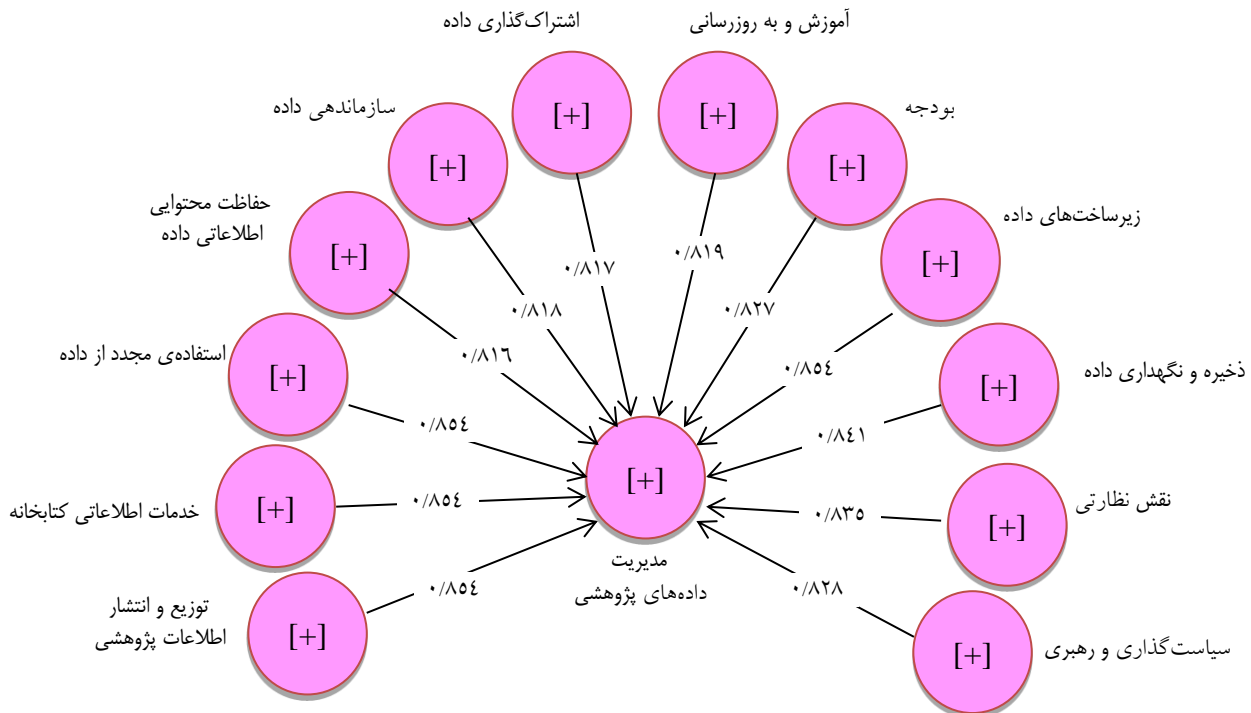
اشتراک‌گذاری داده
آموزش و به روزرسانی
[+]
[+]
سازماندهی داده
بودجه
[+]
[+]
حفاظت محتوایی اطلاعاتی داده
زیرساخت‌های داده
[+]
[+]
۰/۸۱۷
۰/۸۱۹
۰/۸۱۸
۰/۸۲۷
۰/۸۱۶
استفاده‌ی مجدد از داده
[+]
۰/۸۵۴
ذخیره و نگهداری داده
[+]
۰/۸۵۴
۰/۸۴۱
[+]
خدمات اطلاعاتی کتابخانه
[+]
۰/۸۵۴
۰/۸۳۵
نقش نظارتی
[+]
مدیریت داده‌های پژوهشی
۰/۸۵۴
۰/۸۲۸
توزیع و انتشار اطلاعات پژوهشی
[+]
سیاست‌گذاری و رهبری
[+]